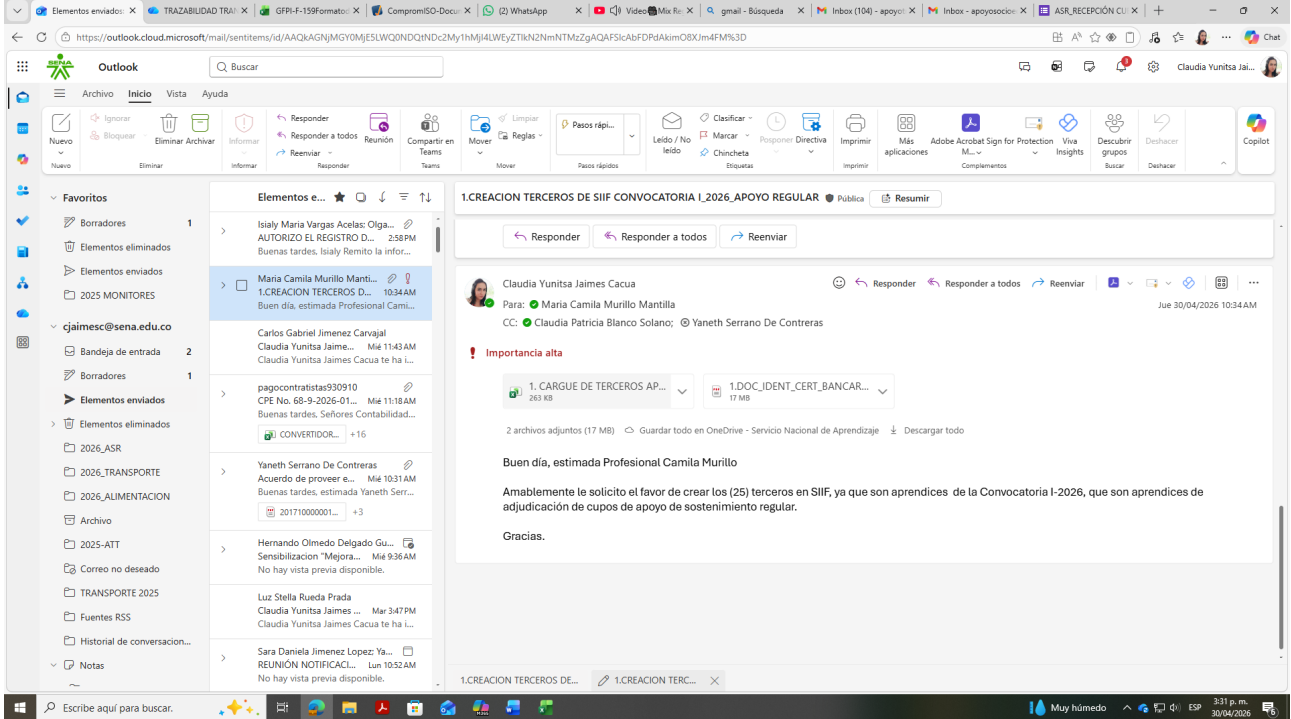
Elementos enviados | TRAZABILIDAD TRA | GFPI-F-159Formato | CompromISO-Docu | (2) WhatsApp | Video Mix Re | gmail - Búsqueda | Inbox (104) - apoyo | Inbox - apoyosocio | ASR_RECEPCIÓN CU

https://outlook.cloud.microsoft/mail/sentitems/id/AAQkAGNjMGY0MjE5LWQ0NDQtNDc2My1hMjl4LWEyZTlkN2NmNTMzZgAQAFSIcAbFDPdAkimO8XJm4FM%3D

Chat

Outlook

Buscar

Claudia Yunitsa Jai...

Archivo Inicio Vista Ayuda

Nuevo | Ignorar | Bloquear | Eliminar Archivar | Informar | Responder | Responder a todos | Reenviar | Reunión | Compartir en Teams | Mover | Limpiar | Reglas | Pasos rápi... | Leído / No leído | Clasificar | Marcar | Chincheta | Posponer | Directiva | Imprimir | Más aplicaciones | Adobe Acrobat Sign for M... | Protection | Viva Insights | Descubrir grupos | Deshacer | Copilot

Nuevo | Eliminar | Informar | Responder | Teams | Mover | Pasos rápidos | Etiquetas | Imprimir | Complementos | Buscar | Deshacer

Favoritos
Borradores 1
Elementos eliminados
Elementos enviados
2025 MONITORES
cjaimesc@sena.edu.co
Bandeja de entrada 2
Borradores 1
Elementos enviados
Elementos eliminados
2026_ASR
2026_TRANSPORTE
2026_ALIMENTACION
Archivo
2025-ATT
Correo no deseado
TRANSPORTE 2025
Fuentes RSS
Historial de conversacion...
Notas

Elementos e...

Isialy Maria Vargas Acelas; Olga...
AUTORIZO EL REGISTRO D... 2:58 PM
Buenas tardes, Isialy Remito la infor...

Maria Camila Murillo Manti...
1.CREACION TERCEROS D... 10:34 AM
Buen día, estimada Profesional Cami...

Carlos Gabriel Jimenez Carvajal
Claudia Yunitsa Jaime... Mié 11:43 AM
Claudia Yunitsa Jaimes Cacua te ha i...

pagocontratistas930910
CPE No. 68-9-2026-01... Mié 11:18 AM
Buenas tardes, Señores Contabilidad...
CONVERTIDOR... +16

Yaneth Serrano De Contreras
Acuerdo de proveer e... Mié 10:31 AM
Buenas tardes, estimada Yaneth Serr...
201710000001... +3

Hernando Olmedo Delgado Gu...
Sensibilizacion "Mejora... Mié 9:36 AM
No hay vista previa disponible.

Luz Stella Rueda Prada
Claudia Yunitsa James ... Mar 3:47 PM
Claudia Yunitsa Jaimes Cacua te ha i...

Sara Daniela Jimenez Lopez; Ya...
REUNIÓN NOTIFICACI... Lun 10:52 AM
No hay vista previa disponible.

1.CREACION TERCEROS DE SIIF CONVOCATORIA I_2026_APOYO REGULAR Pública Resumir

Responder Responder a todos Reenviar

Claudia Yunitsa Jaimes Cacua
Para: Maria Camila Murillo Mantilla
CC: Claudia Patricia Blanco Solano; Yaneth Serrano De Contreras
Responder Responder a todos Reenviar
Jue 30/04/2026 10:34 AM

Importancia alta

1. CARGUE DE TERCEROS AP...
263 KB
1.DOC_IDENT_CERT_BANCAR...
17 MB

2 archivos adjuntos (17 MB) Guardar todo en OneDrive - Servicio Nacional de Aprendizaje Descargar todo

Buen día, estimada Profesional Camila Murillo

Amablemente le solicito el favor de crear los (25) terceros en SIIF, ya que son aprendices de la Convocatoria I-2026, que son aprendices de adjudicación de cupos de apoyo de sostenimiento regular.

Gracias.

1.CREACION TERCEROS DE... | 1.CREACION TERC...

Escribe aquí para buscar.
Muy húmedo ESP 3:31 p. m. 30/04/2026